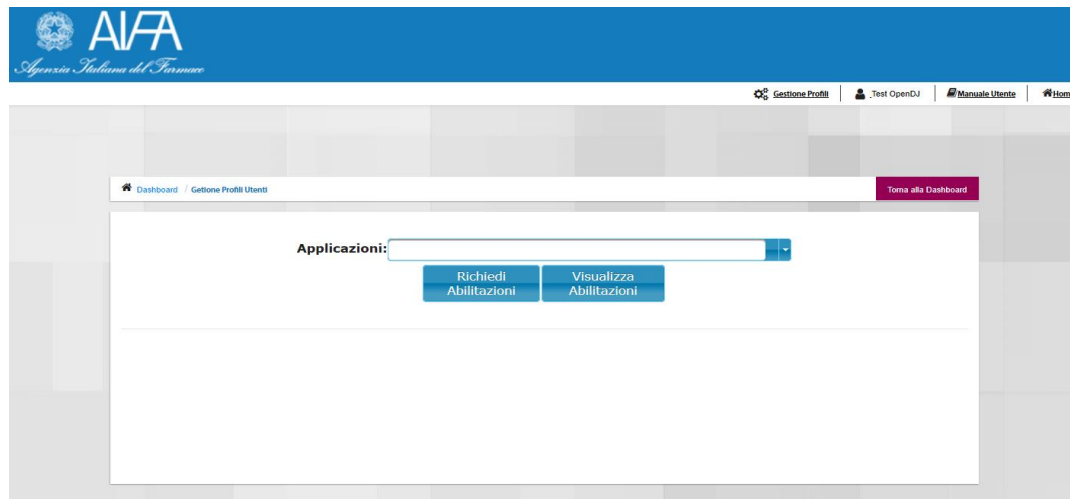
AIFA
Agenzia Italiana del Farmaco

Gestione Profili | Test OpenDJ | Manuale Utente | Hom

Dashboard / Getione Profili Utenti

Torna alla Dashboard

Applicazioni:

Richiedi Abilitazioni

Visualizza Abilitazioni